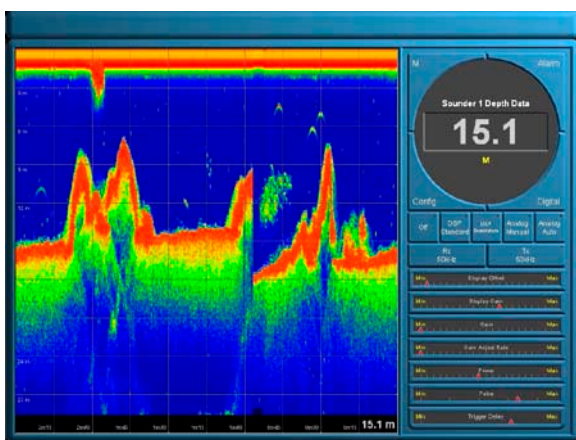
M
Alarm
Sounder 1 Depth Data
15.1
M
Config
Digital
Off
DSP Standard
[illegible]
Analog Manual
Analog Auto
Rx 50kHz
Tx 50kHz
Min
Display Offset
Max
Min
Display Gain
Max
Min
Gain
Max
Min
Gain Adjust Rate
Max
Min
Power
Max
Min
Pulse
Max
Min
Trigger Delay
Max
6 m
9 m
12 m
24 m
27 m
15.1 m